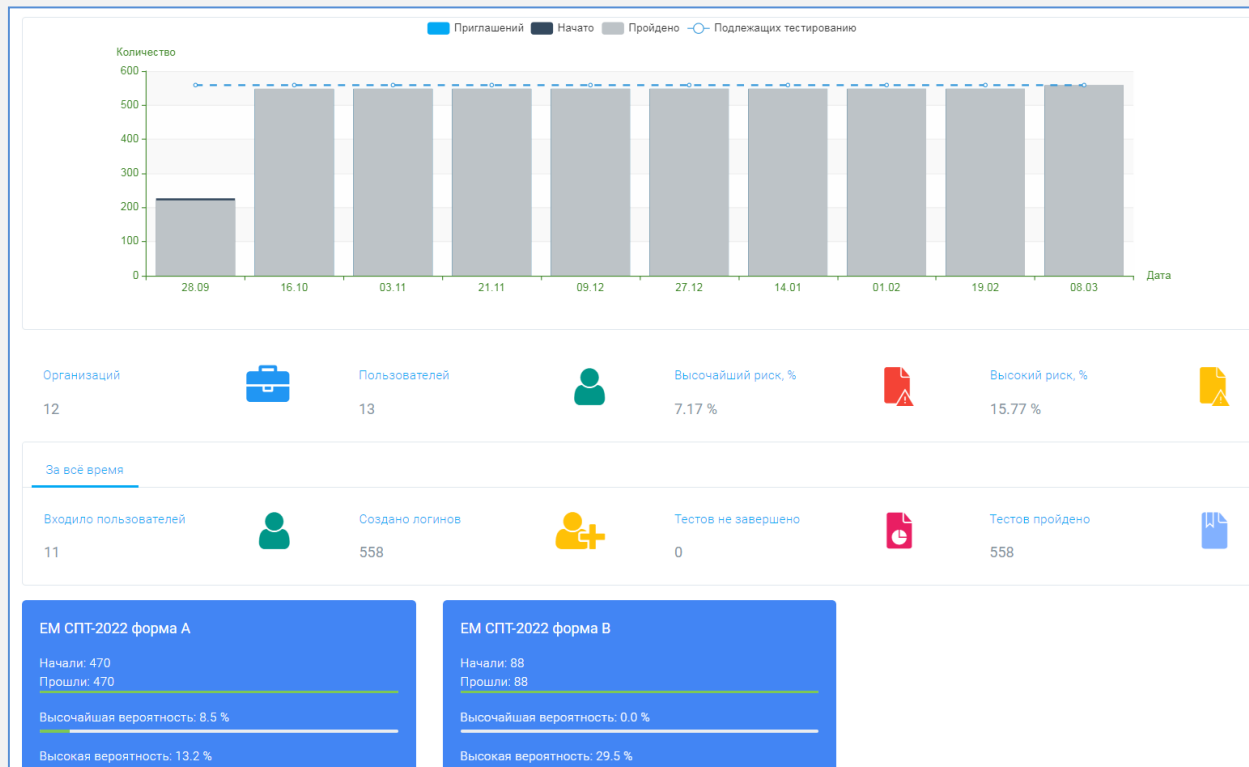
Приглашений Начато Пройдено Подлежащих тестированию

Количество

600
500
400
300
200
100
0

28.09 16.10 03.11 21.11 09.12 27.12 14.01 01.02 19.02 08.03

Дата

Организаций
12

Пользователей
13

Высочайший риск, %
7.17 %

Высокий риск, %
15.77 %

За всё время

Входило пользователей
11

Создано логинов
558

Тестов не завершено
0

Тестов пройдено
558

ЕМ СПТ-2022 форма А

Начали: 470
Прошли: 470

Высочайшая вероятность: 8.5 %

Высокая вероятность: 13.2 %

ЕМ СПТ-2022 форма В

Начали: 88
Прошли: 88

Высочайшая вероятность: 0.0 %

Высокая вероятность: 29.5 %